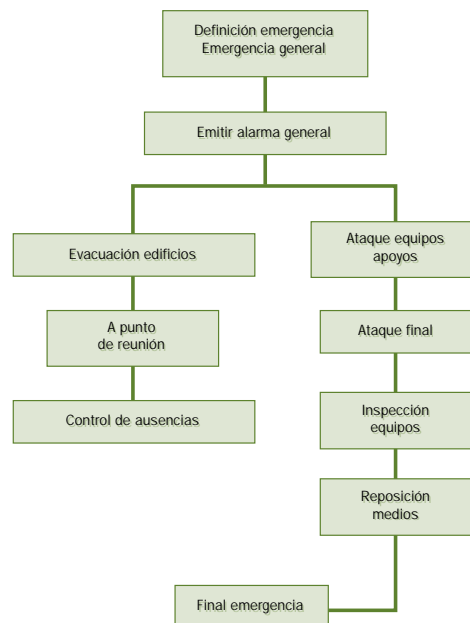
Definición emergencia
Emergencia general

Emitir alarma general

Evacuación edificios

A punto
de reunión

Control de ausencias

Ataque equipos
apoyos

Ataque final

Inspección
equipos

Reposición
medios

Final emergencia